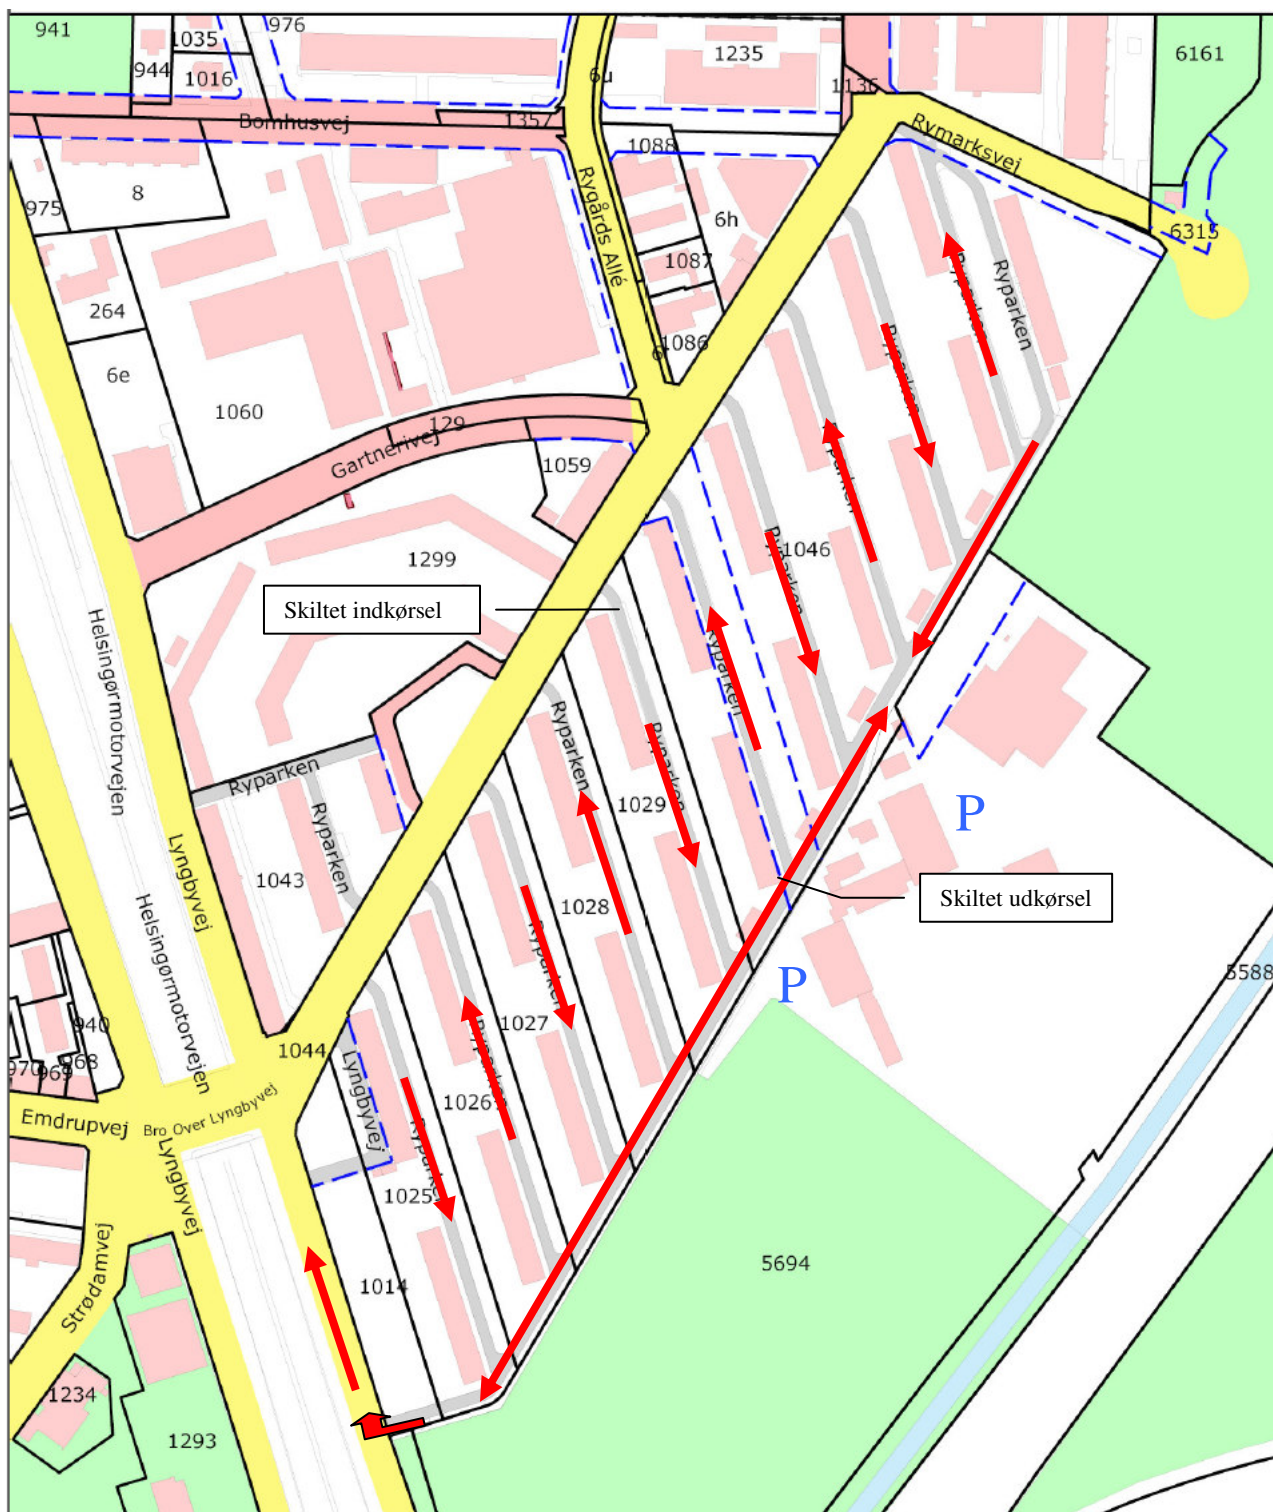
941
1035
976
944
1016
1235
6161
6u
1136
Bomhusvej
1357
Rymarksvej
1088
975
8
Rygårds Allé
6h
6315
1087
Ryparken
Ryparken
264
1086
6e
Ryparken
1060
129
Gartnerivej
Ryparken
1059
1046
Ryparken
1299
Skiltet indkørsel
Ryparken
Helsingørmotorvejen
Ryparken
Ryparken
P
1029
Ryparken
Ryparken
1043
1028
Skiltet udkørsel
Lyngbyvej
Ryparken
5588
P
Helsingørmotorvejen
940
1027
1044
Lyngbyvej
Ryparken
970
969
968
1026
Emdrupvej
Bro Over Lyngbyvej
Ryparken
Lyngbyvej
1025
Strødamvej
5694
1014
1234
1293